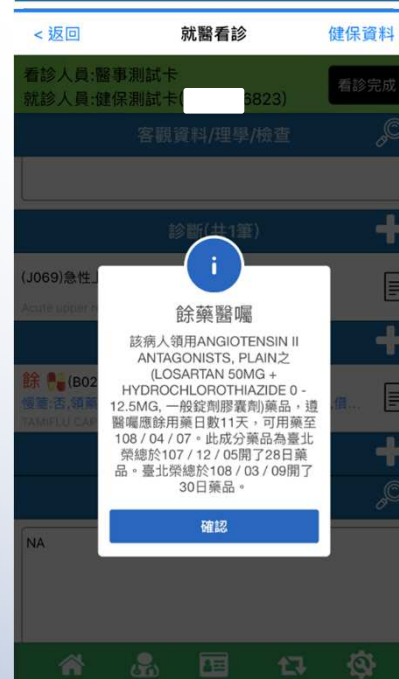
< 返回
就醫看診
健保資料

看診人員:醫事測試卡
就診人員:健保測試卡( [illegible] 6823)
看診完成

客觀資料/理學/檢查

診斷(共1筆)

(J069)急性上 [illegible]
Acute upper r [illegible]

餘 (B02 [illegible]
慢箋:否,領藥 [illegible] 價...
TAMIFLU CAP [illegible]

NA

i
餘藥醫囑
該病人領用ANGIOTENSIN II ANTAGONISTS, PLAIN之(LOSARTAN 50MG + HYDROCHLOROTHIAZIDE 0 - 12.5MG, 一般錠劑膠囊劑)藥品，遵醫囑應餘用藥日數11天，可用藥至108 / 04 / 07。此成分藥品為臺北榮總於107 / 12 / 05開了28日藥品。臺北榮總於108 / 03 / 09開了30日藥品。
確認